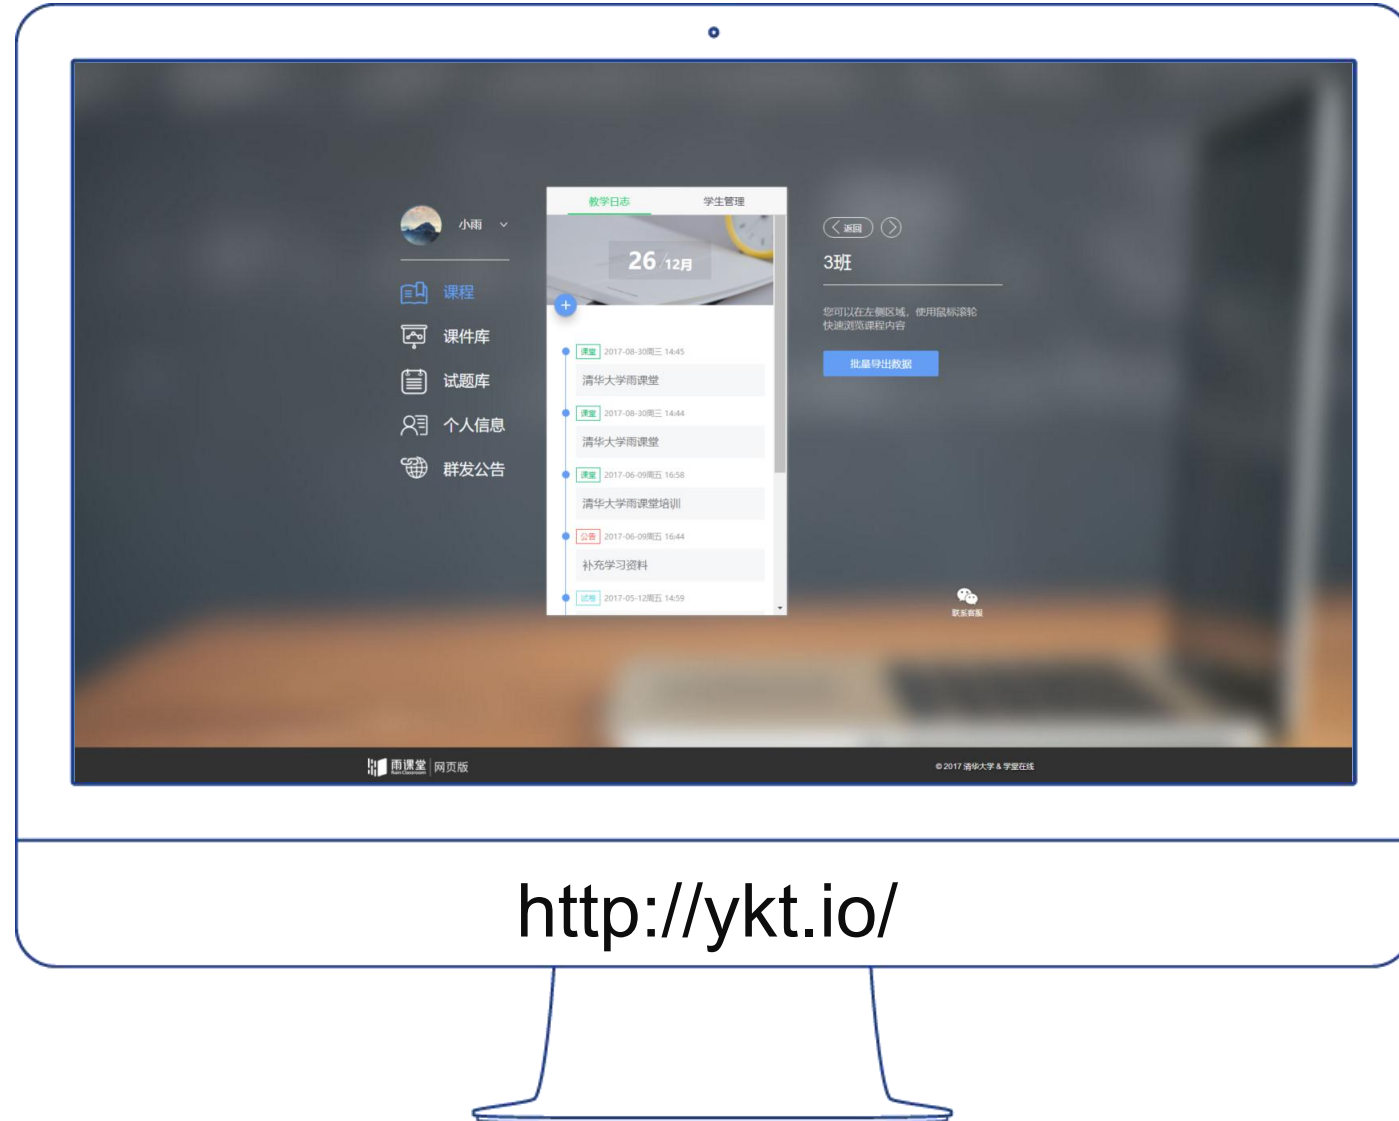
小雨

课程
课件库
试题库
个人信息
群发公告

教学日志 学生管理

26 12月

+

课堂 2017-08-30周三 14:45
清华大学雨课堂

课堂 2017-08-30周三 14:44
清华大学雨课堂

课堂 2017-06-09周五 16:58
清华大学雨课堂培训

公告 2017-06-09周五 16:44
补充学习资料

试卷 2017-05-12周五 14:59

返回

3班

您可以在左侧区域，使用鼠标滚轮快速浏览课程内容

批量导出数据

联系客服

雨课堂 Rain Classroom 网页版

© 2017 清华大学 & 学堂在线

http://ykt.io/